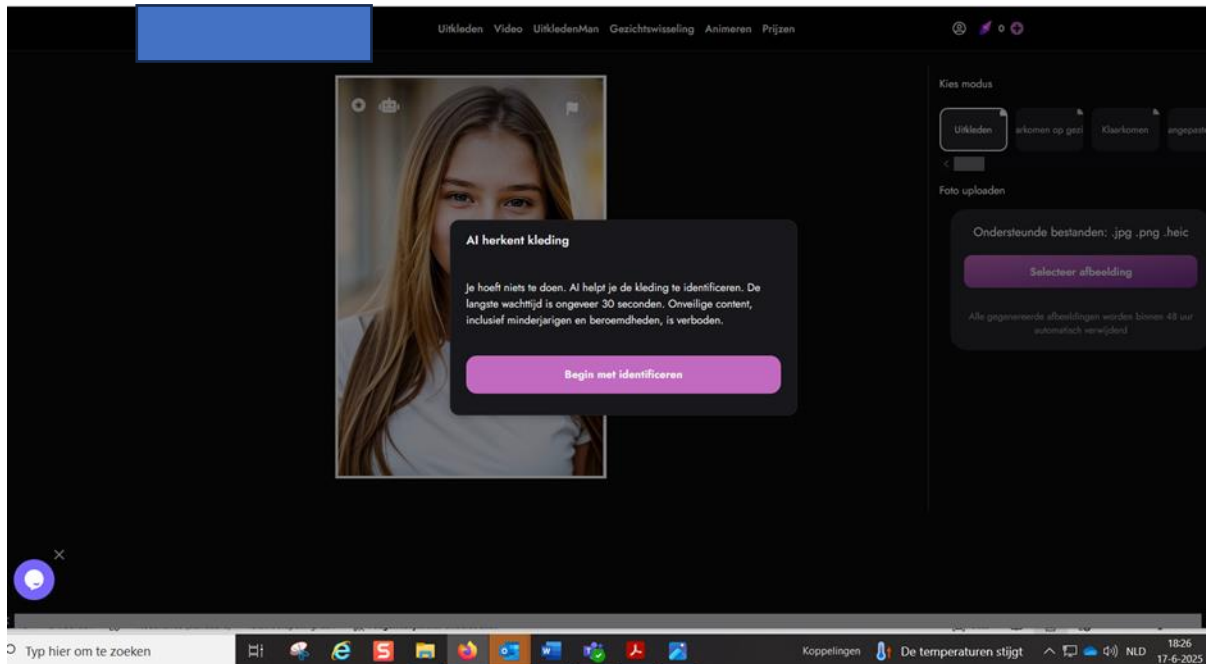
Uitkleden Video UitkledenMan Gezichtswisseling Animeren Prijzen

0

Kies modus

Uitkleden
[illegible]rkomen op gez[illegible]
Klaarkomen
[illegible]angepest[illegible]

Foto uploaden

Ondersteunde bestanden: .jpg .png .heic

Selecteer afbeelding

Alle gegenereerde afbeeldingen worden binnen 48 uur automatisch verwijderd

AI herkent kleding

Je hoeft niets te doen. AI helpt je de kleding te identificeren. De langste wachttijd is ongeveer 30 seconden. Onveilige content, inclusief minderjarigen en beroemdheden, is verboden.

Begin met identificeren

Typ hier om te zoeken

Koppelingen
De temperaturen stijgt
NLD
18:26
17-6-2025